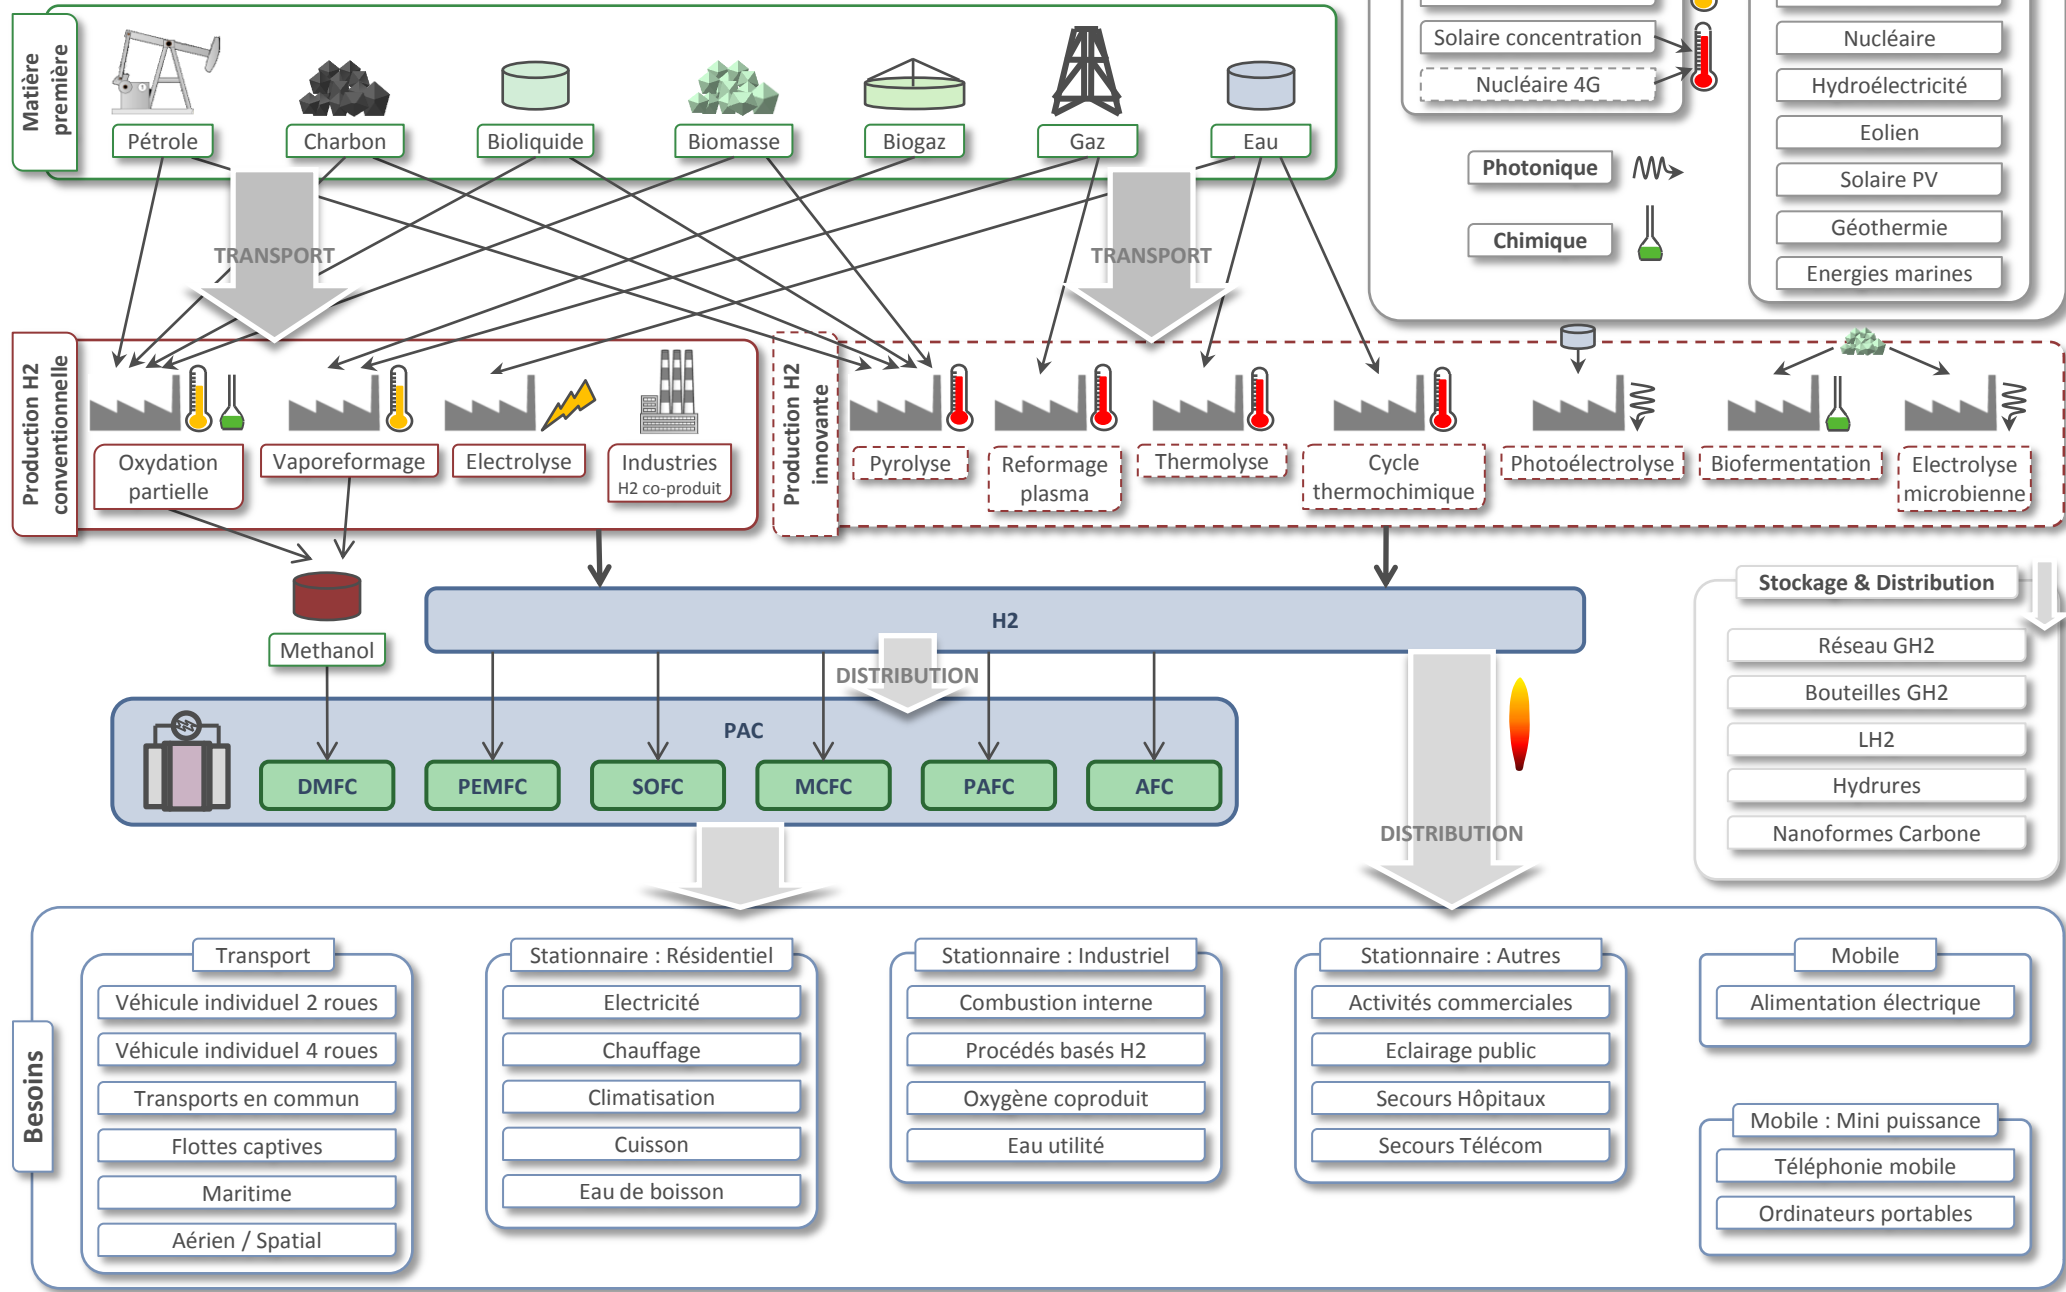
Matière première

Pétrole
Charbon
Bioliquide
Biomasse
Biogaz
Gaz
Eau

TRANSPORT
TRANSPORT

Solaire concentration
Nucléaire 4G
Photonique
Chimique

Nucléaire
Hydroélectricité
Eolien
Solaire PV
Géothermie
Energies marines

Production H2 conventionnelle
Oxydation partielle
Vaporeformage
Electrolyse
Industries
H2 co-produit

Production H2 innovante
Pyrolyse
Reformage plasma
Thermolyse
Cycle thermochimique
Photoélectrolyse
Biofermentation
Electrolyse microbienne

Methanol

H2

DISTRIBUTION

PAC
DMFC
PEMFC
SOFC
MCFC
PAFC
AFC

DISTRIBUTION

Stockage & Distribution
Réseau GH2
Bouteilles GH2
LH2
Hydrures
Nanoformes Carbone

Besoins

Transport
Véhicule individuel 2 roues
Véhicule individuel 4 roues
Transports en commun
Flottes captives
Maritime
Aérien / Spatial

Stationnaire : Résidentiel
Electricité
Chauffage
Climatisation
Cuisson
Eau de boisson

Stationnaire : Industriel
Combustion interne
Procédés basés H2
Oxygène coproduit
Eau utilité

Stationnaire : Autres
Activités commerciales
Eclairage public
Secours Hôpitaux
Secours Télécom

Mobile
Alimentation électrique

Mobile : Mini puissance
Téléphonie mobile
Ordinateurs portables